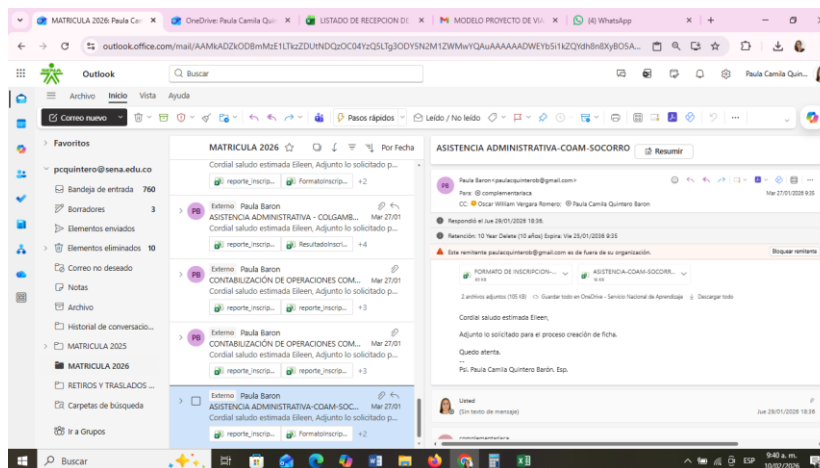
MATRICULA 2026: Paula Cam | OneDrive: Paula Camila Quin | LISTADO DE RECEPCION DE | MODELO PROYECTO DE VI | (4) WhatsApp

outlook.office.com/mail/AAMkADZkODBmMzE1LTkzZDUtNDQzOC04YzQ5LTg3ODY5N2M1ZWMwYQAuAAAAAADWEYb5i1kZQYdh8n8XyBO5A...

Outlook | Buscar | Paula Camila Quin...

Archivo | Inicio | Vista | Ayuda

Correo nuevo | Pasos rápidos | Leído / No leído

Favoritos

pcquintero@sena.edu.co

Bandeja de entrada 760

Borradores 3

Elementos enviados

Elementos eliminados 10

Correo no deseado

Notas

Archivo

Historial de conversacio...

MATRICULA 2025

MATRICULA 2026

RETIROS Y TRASLADOS ...

Carpetas de búsqueda

Ir a Grupos

MATRICULA 2026 | Por Fecha

Cordial saludo estimada Eileen, Adjunto lo solicitado p...
reporte_inscrip... | Formatoinscrip... | +2

PB | Externo Paula Baron
ASISTENCIA ADMINISTRATIVA - COLGAMB... Mar 27/01
Cordial saludo estimada Eileen, Adjunto lo solicitado p...
reporte_inscrip... | ResultadoInscri... | +4

PB | Externo Paula Baron
CONTABILIZACIÓN DE OPERACIONES COM... Mar 27/01
Cordial saludo estimada Eileen, Adjunto lo solicitado p...
reporte_inscrip... | reporte_inscrip... | +3

PB | Externo Paula Baron
CONTABILIZACIÓN DE OPERACIONES COM... Mar 27/01
Cordial saludo estimada Eileen, Adjunto lo solicitado p...
reporte_inscrip... | reporte_inscrip... | +3

Externo Paula Baron
ASISTENCIA ADMINISTRATIVA-COAM-SOC... Mar 27/01
Cordial saludo estimada Eileen, Adjunto lo solicitado p...
reporte_inscrip... | Formatoinscrip... | +2

ASISTENCIA ADMINISTRATIVA-COAM-SOCORRO | Resumir

PB | Paula Baron <paulacquinterob@gmail.com>
Para: complementariasa
CC: Oscar William Vergara Romero; Paula Camila Quintero Baron
Mar 27/01/2026 9:35

Respondió el Jue 29/01/2026 18:36.

Retención: 10 Year Delete (10 años) Expira: Vie 25/01/2036 9:35

Este remitente paulacquinterob@gmail.com es de fuera de su organización. | Bloquear remitente

FORMATO DE INSCRIPCIÓN-... | ASISTENCIA-COAM-SOCORR...

2 archivos adjuntos (105 KB) Guardar todo en OneDrive - Servicio Nacional de Aprendizaje | Descargar todo

Cordial saludo estimada Eileen,

Adjunto lo solicitado para el proceso creación de ficha.

Quedo atenta.
--
Psi. Paula Camila Quintero Barón. Esp.

Usted
(Sin texto de mensaje)
Jue 29/01/2026 18:36

Buscar | ESP | 9:40 a. m. 10/02/2026